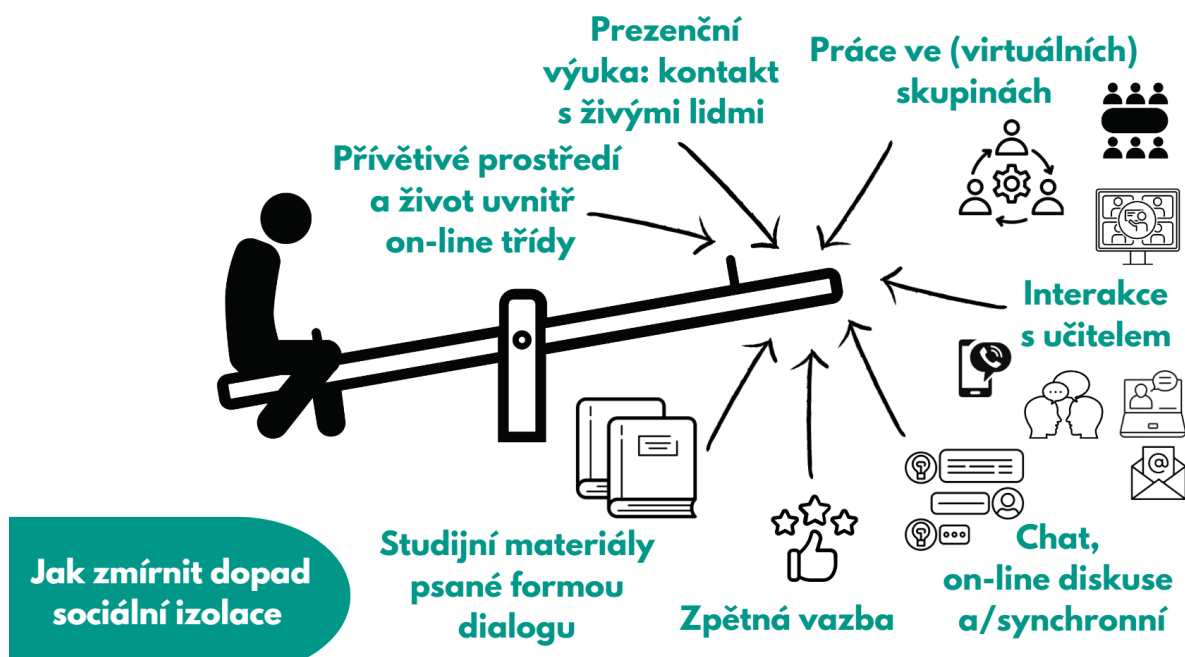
Prezenční výuka: kontakt s živými lidmi

Práce ve (virtuálních) skupinách

Přívětivé prostředí a život uvnitř on-line třídy

Interakce s učitelem

Studijní materiály psané formou dialogu

Zpětná vazba

Chat, on-line diskuse a/synchronní

Jak zmírnit dopad sociální izolace